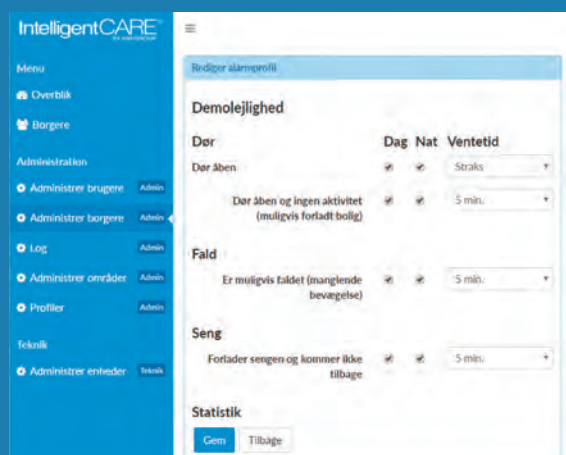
IntelligentCARE
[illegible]

Menu
Overblik
Borgere

Administration
Administrer brugere Admin
Administrer borgere Admin
Log Admin
Administrer områder Admin
Profiler Admin

Teknik
Administrer enheder Teknik

≡

Rediger alarmprofil

Demolejlighed

| Dør | Dag | Nat | Ventetid |
|---|---|---|---|
| Dør åben | ✔ | ✔ | Straks |
| Dør åben og ingen aktivitet (muligvis forladt bolig) | ✔ | ✔ | 5 min. |

Fald

| | | | |
|---|---|---|---|
| Er muligvis faldet (manglende bevægelse) | ✔ | ✔ | 5 min. |

Seng

| | | | |
|---|---|---|---|
| Forlader sengen og kommer ikke tilbage | ✔ | ✔ | 5 min. |

Statistik

Gem Tilbage